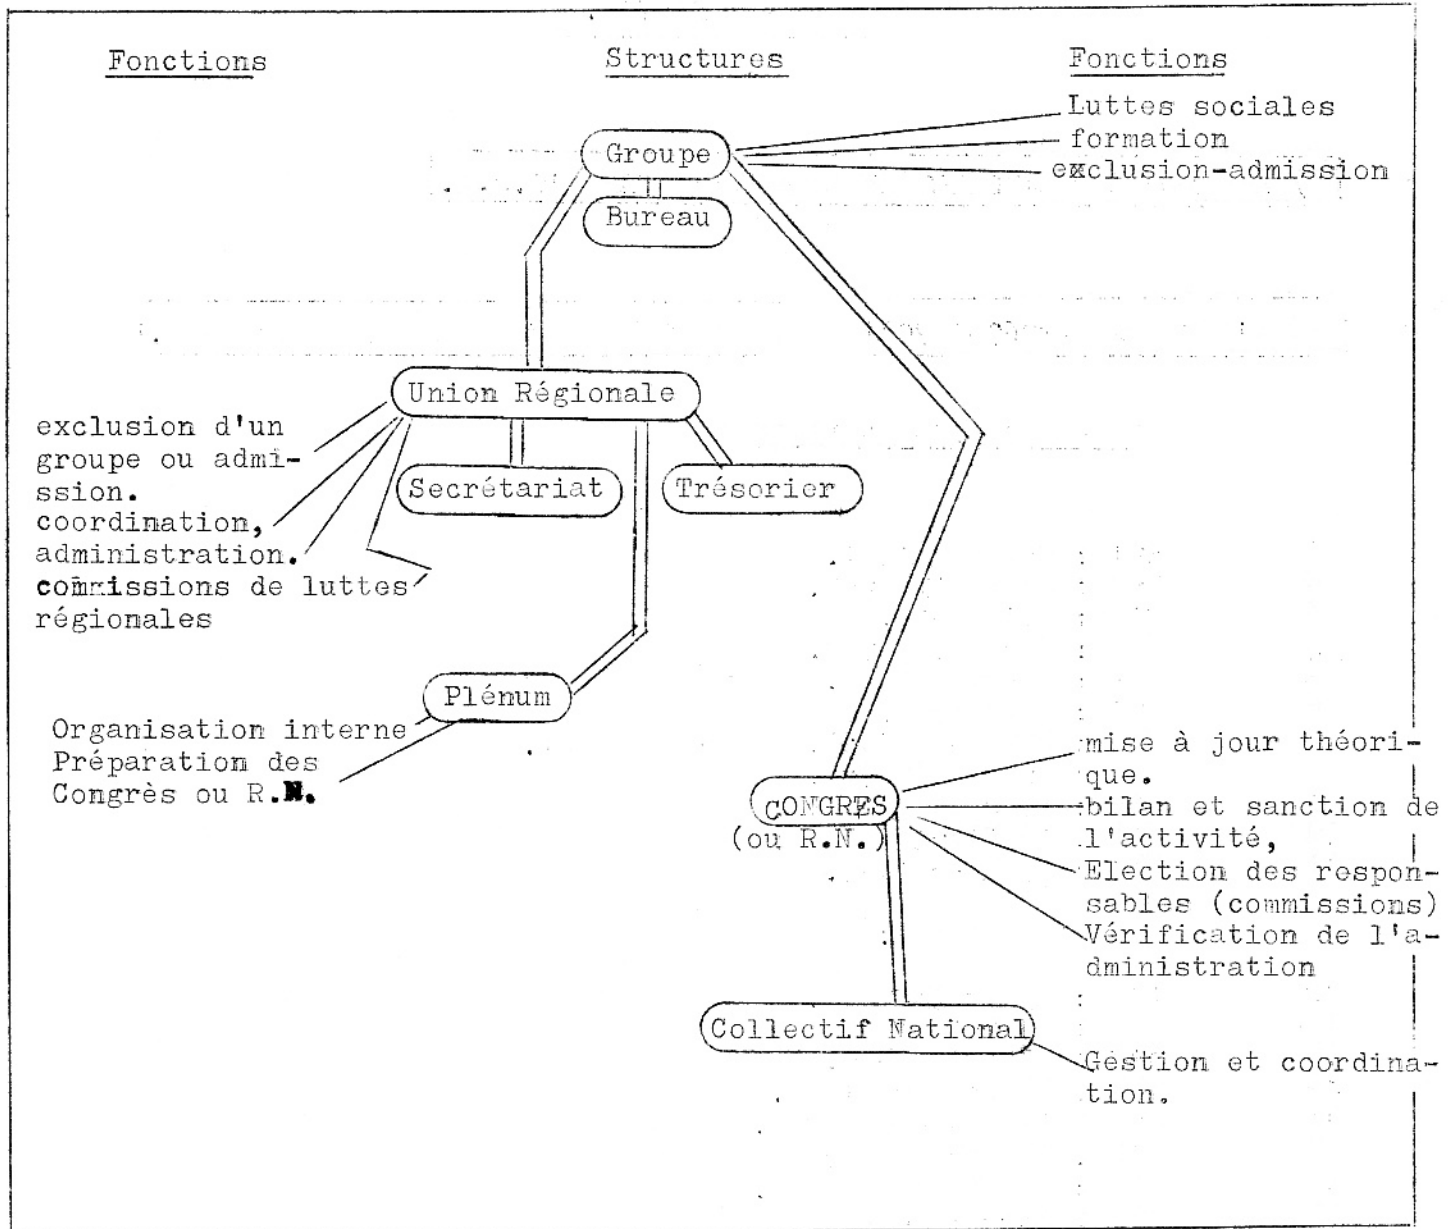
Fonctions

Structures

Fonctions

Groupe

Luttes sociales
formation
exclusion-admission

Bureau

Union Régionale

exclusion d'un groupe ou admission.
coordination, administration.
commissions de luttes régionales

Secrétariat

Trésorier

Plénum

Organisation interne
Préparation des Congrès ou R.N.

CONGRES
(ou R.N.)

mise à jour théorique.
bilan et sanction de l'activité,
Election des responsables (commissions)
Vérification de l'administration

Collectif National

Gestion et coordination.